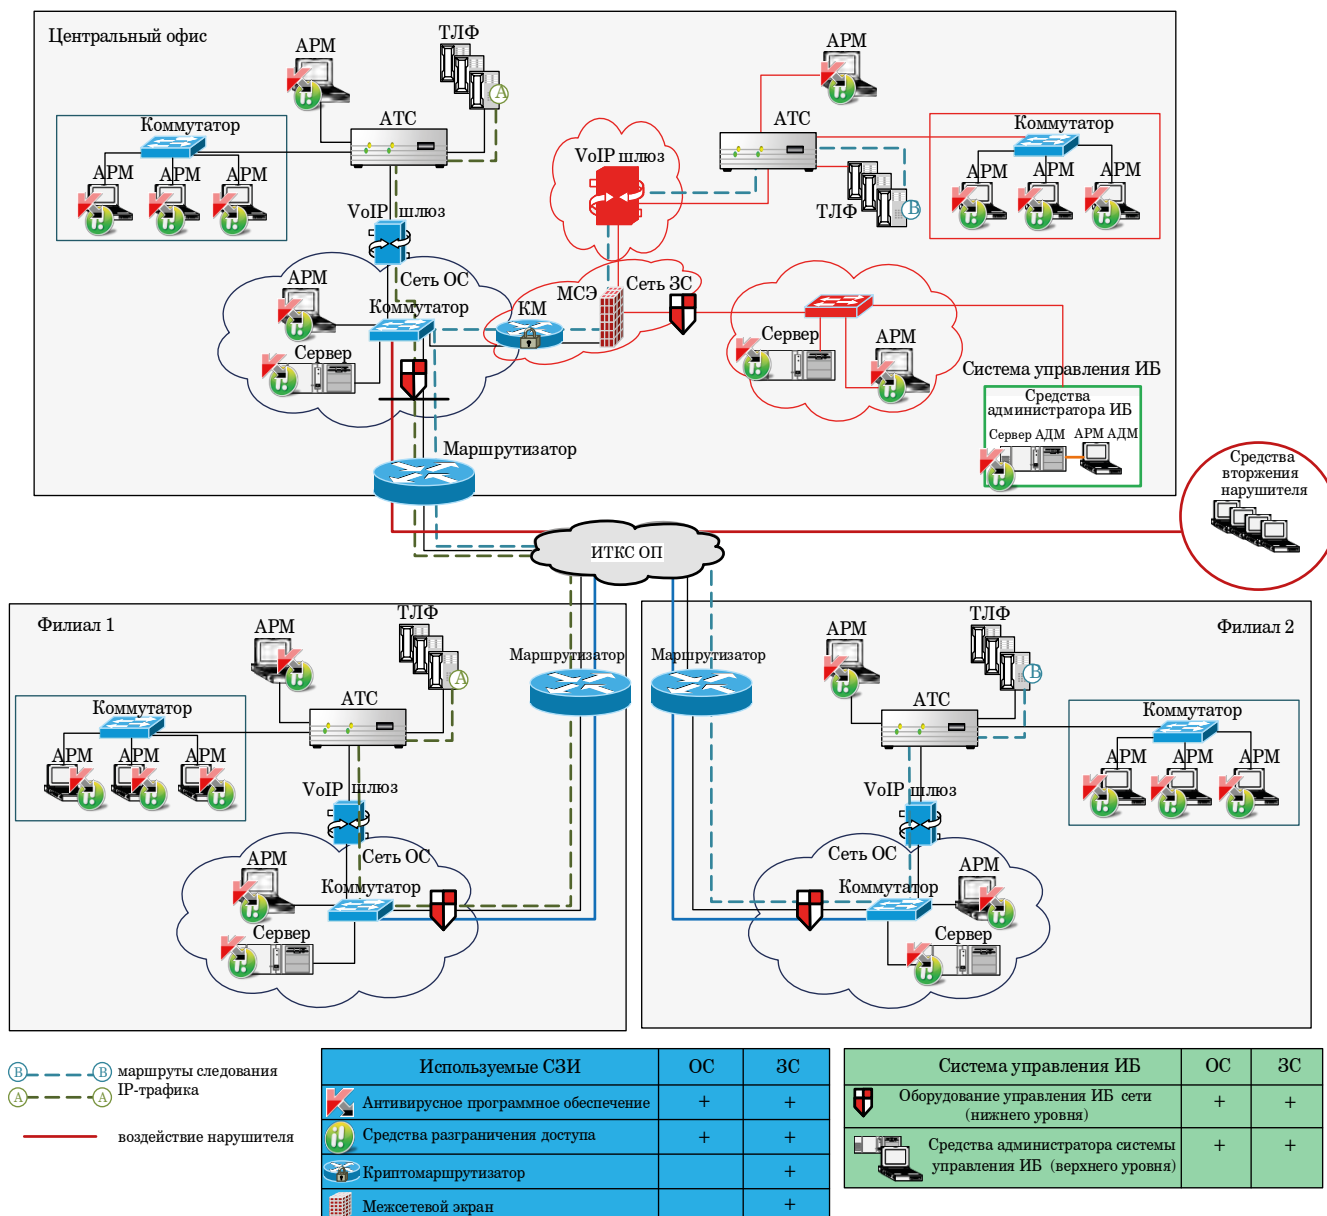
Центральный офис

АРМ
ТЛФ
А
АТС
Коммутатор
АРМ АРМ АРМ
VoIP шлюз
АРМ
Сеть ОС
Коммутатор
Сервер
КМ
МСЭ
Сеть ЗС
VoIP шлюз
АРМ
АТС
Коммутатор
АРМ АРМ АРМ
ТЛФ
В
Сервер
АРМ
Система управления ИБ
Средства администратора ИБ
Сервер АДМ АРМ АДМ
Маршрутизатор
Средства вторжения нарушителя
ИТКС ОП

Филиал 1
АРМ
ТЛФ
А
АТС
Коммутатор
АРМ АРМ АРМ
VoIP шлюз
Сеть ОС
АРМ
Коммутатор
Сервер
Маршрутизатор

Маршрутизатор
Филиал 2
АРМ
ТЛФ
В
АТС
Коммутатор
АРМ АРМ АРМ
VoIP шлюз
Сеть ОС
АРМ
Коммутатор
Сервер

В — В маршруты следования IP-трафика
А — А
воздействие нарушителя

| Используемые СЗИ | ОС | ЗС |
|---|---|---|
| Антивирусное программное обеспечение | + | + |
| Средства разграничения доступа | + | + |
| Криптомаршрутизатор | | + |
| Межсетевой экран | | + |

| Система управления ИБ | ОС | ЗС |
|---|---|---|
| Оборудование управления ИБ сети (нижнего уровня) | + | + |
| Средства администратора системы управления ИБ (верхнего уровня) | + | + |